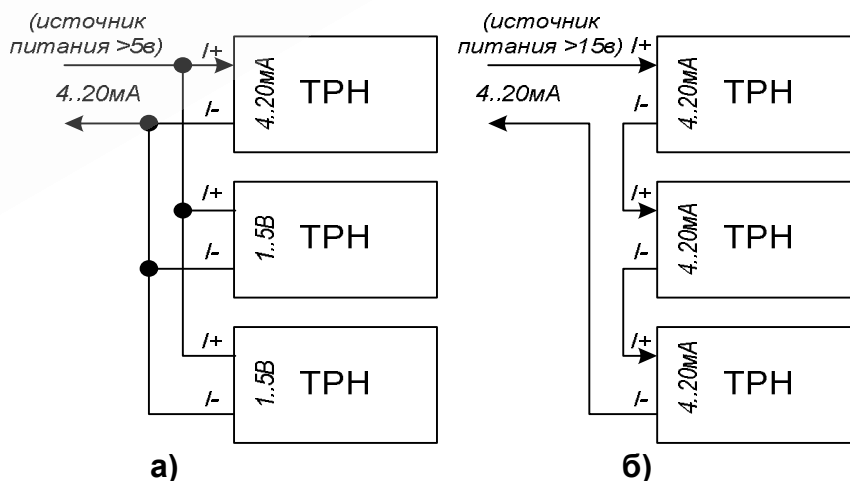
(источник питания >5в)

I+

4..20мА

I-

4..20мА

ТРН

I+

1..5В

ТРН

I-

I+

1..5В

ТРН

I-

а)

(источник питания >15в)

I+

4..20мА

ТРН

4..20мА

I-

I+

4..20мА

ТРН

I-

I+

4..20мА

ТРН

I-

б)